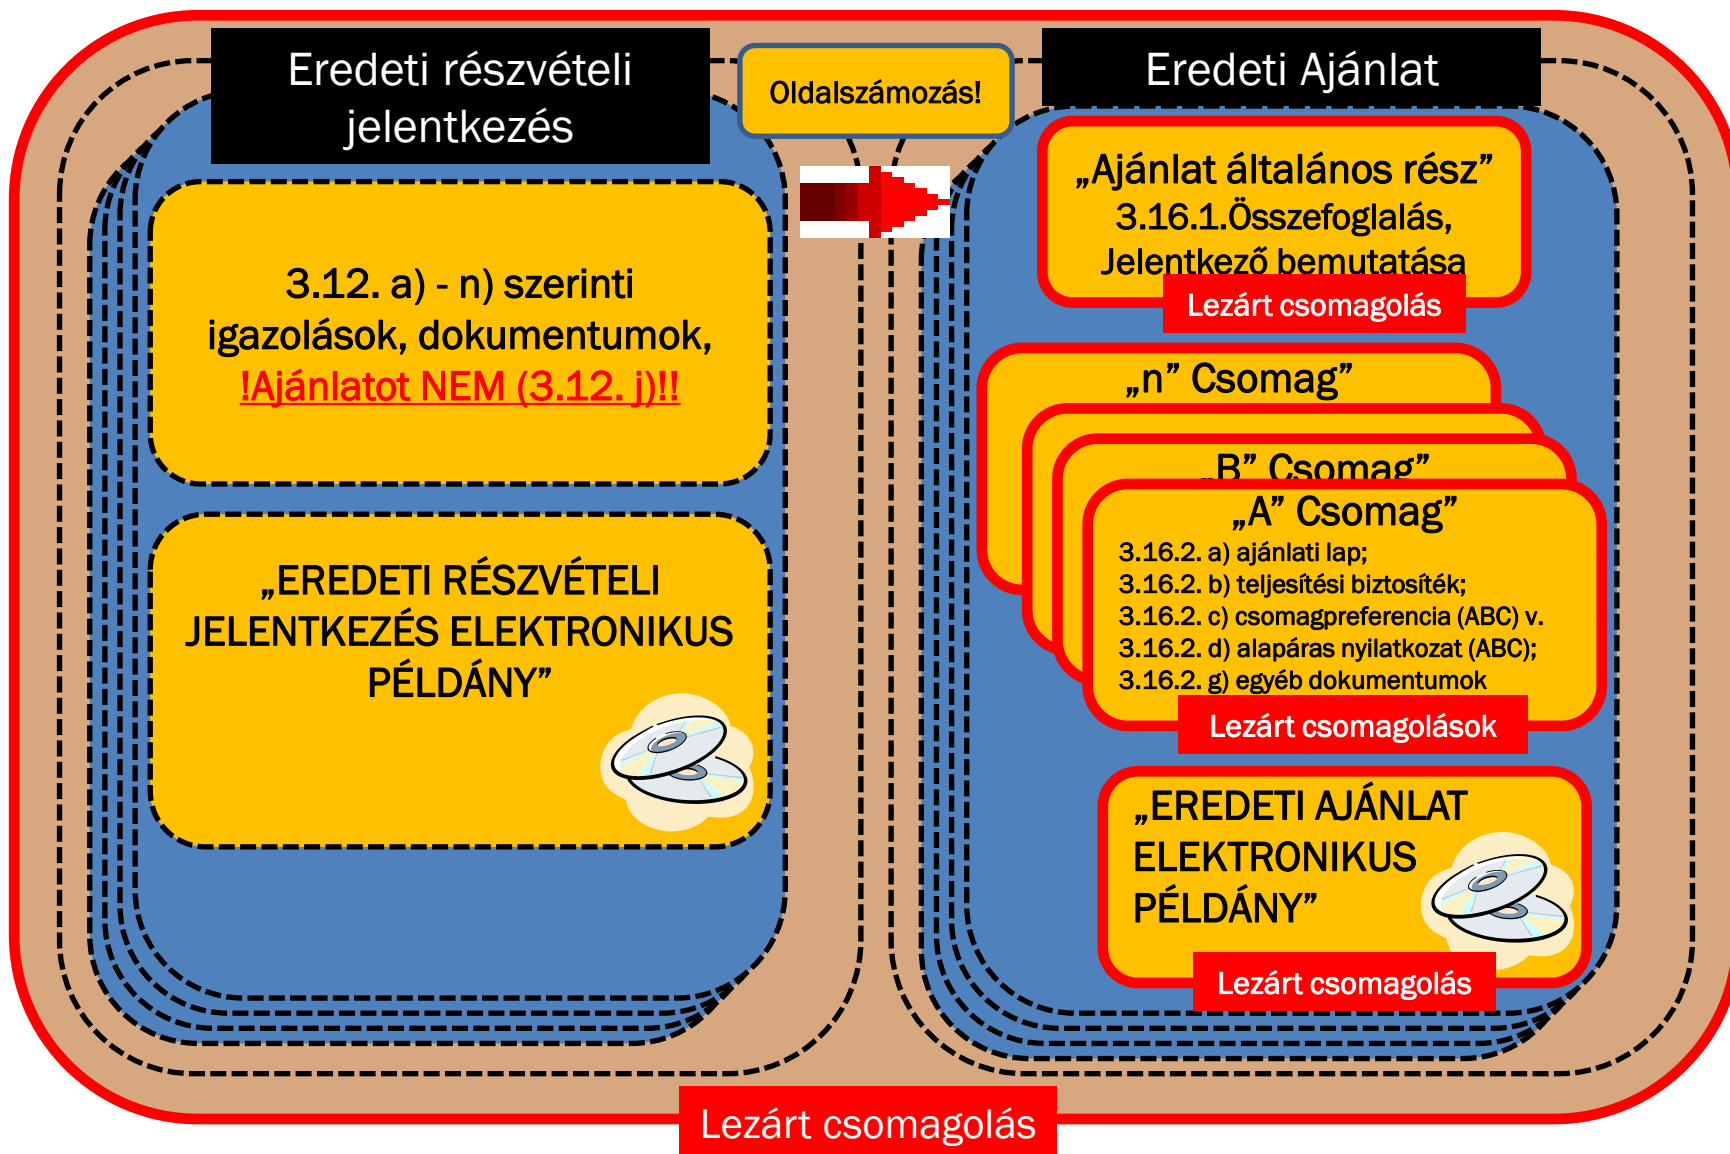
Eredeti részvételi jelentkezés

Oldalszámozás!

Eredeti Ajánlat

3.12. a) - n) szerinti igazolások, dokumentumok, !Ajánlatot NEM (3.12. j)!!

„EREDETI RÉSZVÉTELI JELENTKEZÉS ELEKTRONIKUS PÉLDÁNY”

„Ajánlat általános rész” 3.16.1.Összefoglalás, Jelentkező bemutatása

Lezárt csomagolás

„n” Csomag”

„B” Csomag”

„A” Csomag”

3.16.2. a) ajánlati lap;
3.16.2. b) teljesítési biztosíték;
3.16.2. c) csomagpreferencia (ABC) v.
3.16.2. d) alapáras nyilatkozat (ABC);
3.16.2. g) egyéb dokumentumok

Lezárt csomagolások

„EREDETI AJÁNLAT ELEKTRONIKUS PÉLDÁNY”

Lezárt csomagolás

Lezárt csomagolás